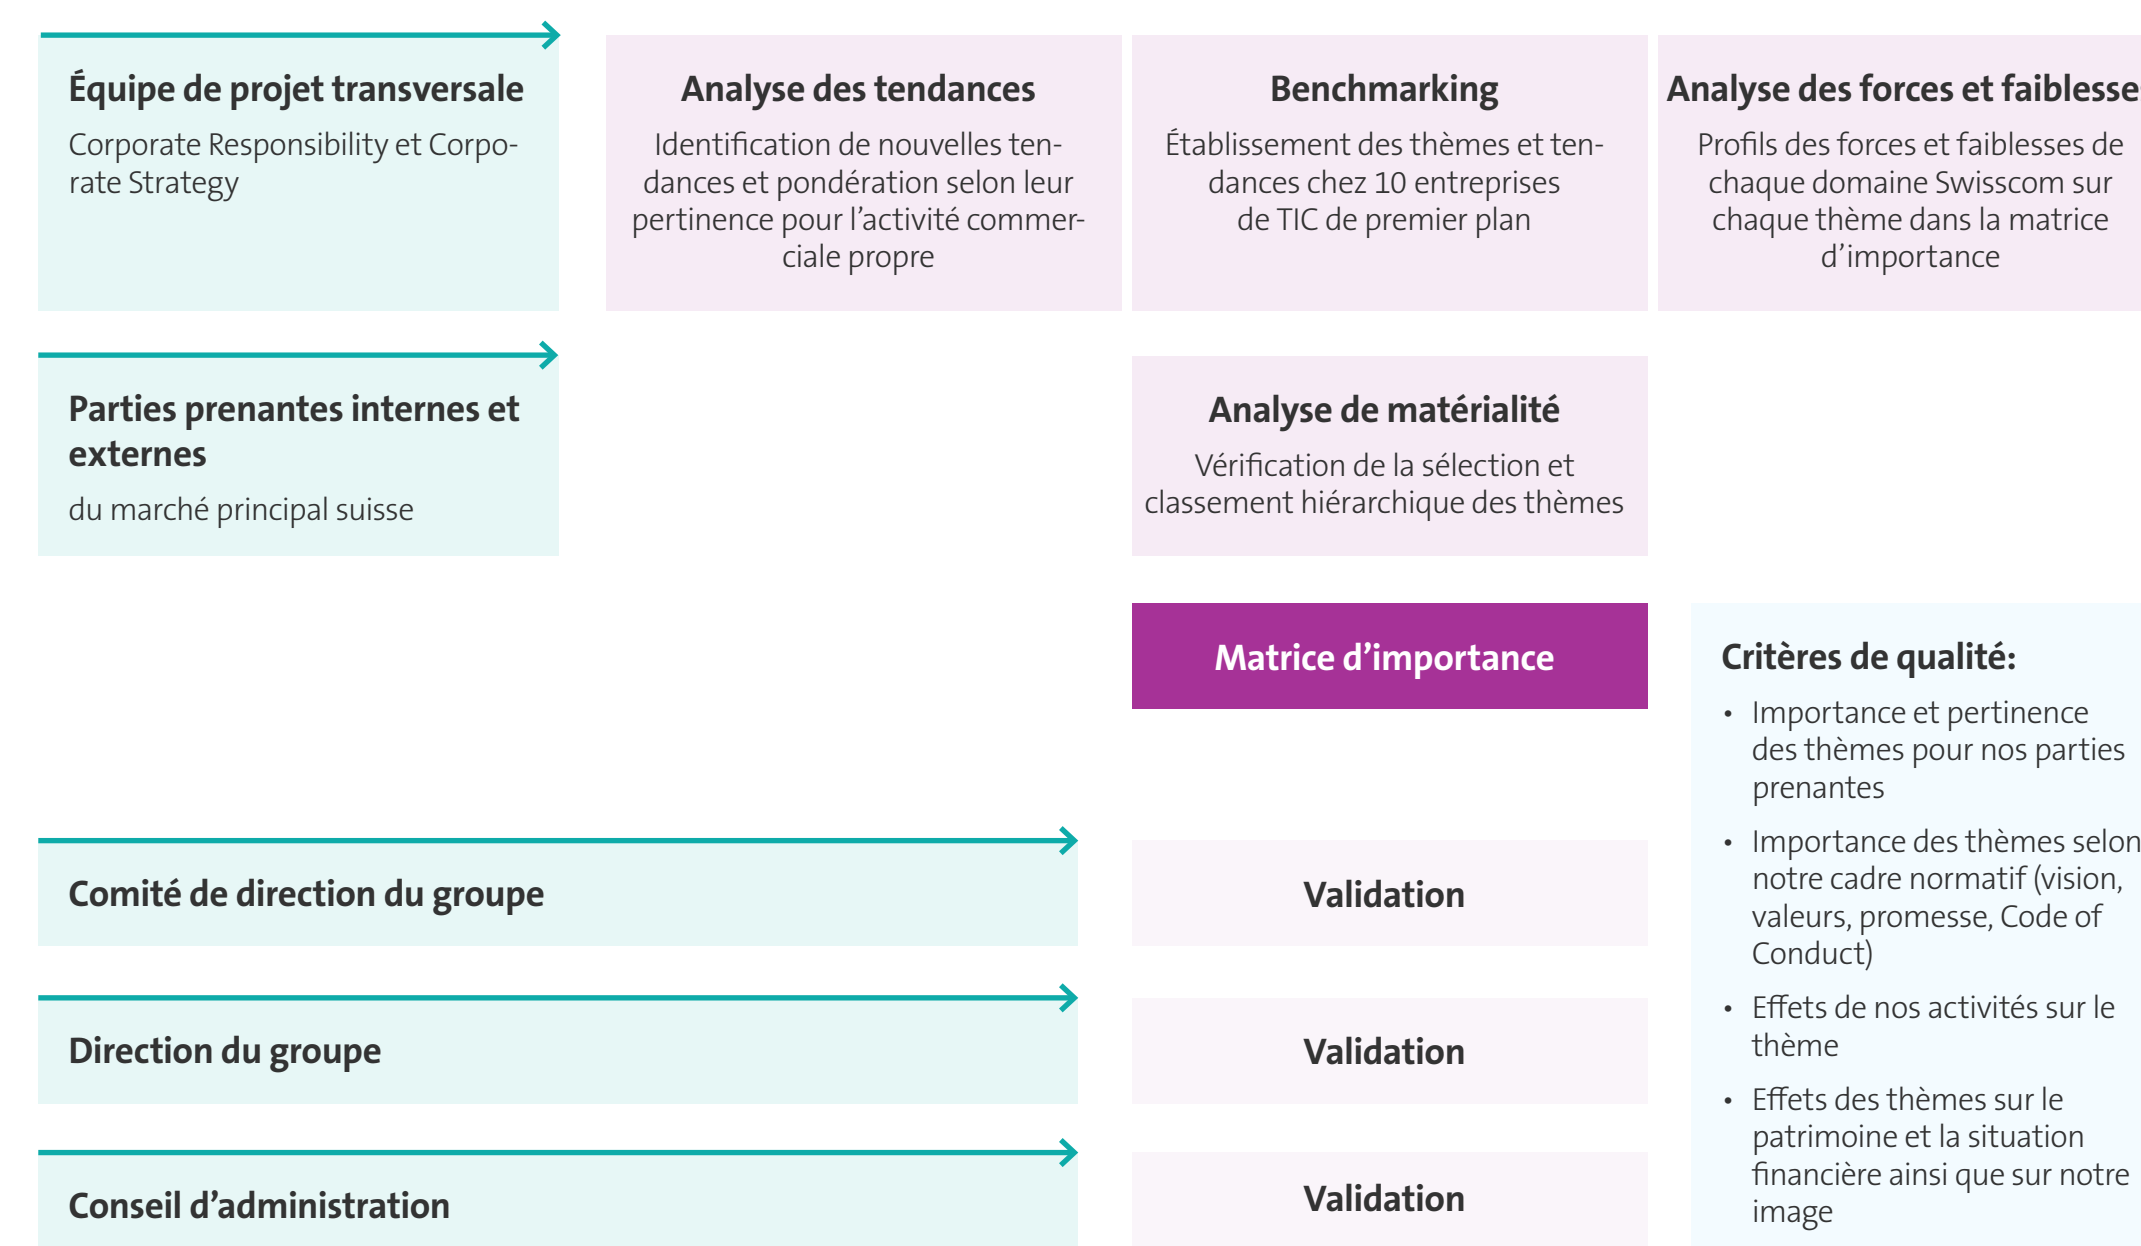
Équipe de projet transversale

Corporate Responsibility et Corporate Strategy

Analyse des tendances

Identification de nouvelles tendances et pondération selon leur pertinence pour l'activité commerciale propre

Benchmarking

Établissement des thèmes et tendances chez 10 entreprises de TIC de premier plan

Analyse des forces et faiblesse

Profils des forces et faiblesses de chaque domaine Swisscom sur chaque thème dans la matrice d'importance

Parties prenantes internes et externes

du marché principal suisse

Analyse de matérialité

Vérification de la sélection et classement hiérarchique des thèmes

Matrice d'importance

Critères de qualité:

• Importance et pertinence des thèmes pour nos parties prenantes
• Importance des thèmes selon notre cadre normatif (vision, valeurs, promesse, Code of Conduct)
• Effets de nos activités sur le thème
• Effets des thèmes sur le patrimoine et la situation financière ainsi que sur notre image

Comité de direction du groupe

Validation

Direction du groupe

Validation

Conseil d'administration

Validation